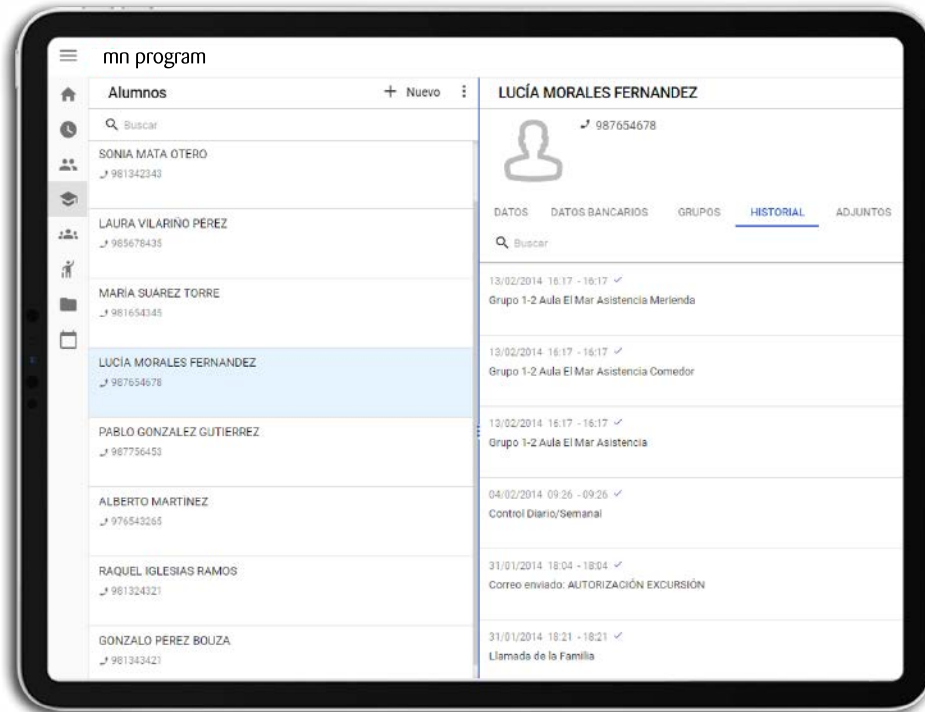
mn program

Alumnos
+ Nuevo
Buscar

SONIA MATA OTERO
981342343

LAURA VILARIÑO PEREZ
985678435

MARIA SUAREZ TORRE
981654345

LUCÍA MORALES FERNANDEZ
987654678

PABLO GONZALEZ GUTIERREZ
987756453

ALBERTO MARTINEZ
976543265

RAQUEL IGLESIAS RAMOS
981324321

GONZALO PEREZ BOUZA
981343421

LUCÍA MORALES FERNANDEZ
987654678

DATOS DATOS BANCARIOS GRUPOS HISTORIAL ADJUNTOS
Buscar

13/02/2014 16:17 - 16:17
Grupo 1-2 Aula El Mar Asistencia Merienda

13/02/2014 16:17 - 16:17
Grupo 1-2 Aula El Mar Asistencia Comedor

13/02/2014 16:17 - 16:17
Grupo 1-2 Aula El Mar Asistencia

04/02/2014 09:26 - 09:26
Control Diario/Semanal

31/01/2014 18:04 - 18:04
Correo enviado: AUTORIZACIÓN EXCURSIÓN

31/01/2014 18:21 - 18:21
Llamada de la Familia